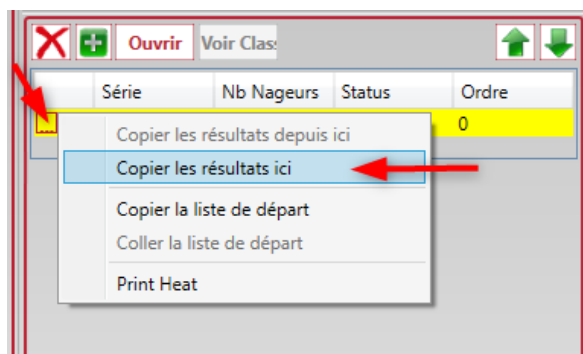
Ouvrir Voir Class

| | Série | Nb Nageurs | Status | Ordre |
|---|---|---|---|---|
| | | | | 0 |

Copier les résultats depuis ici
Copier les résultats ici
Copier la liste de départ
Coller la liste de départ
Print Heat